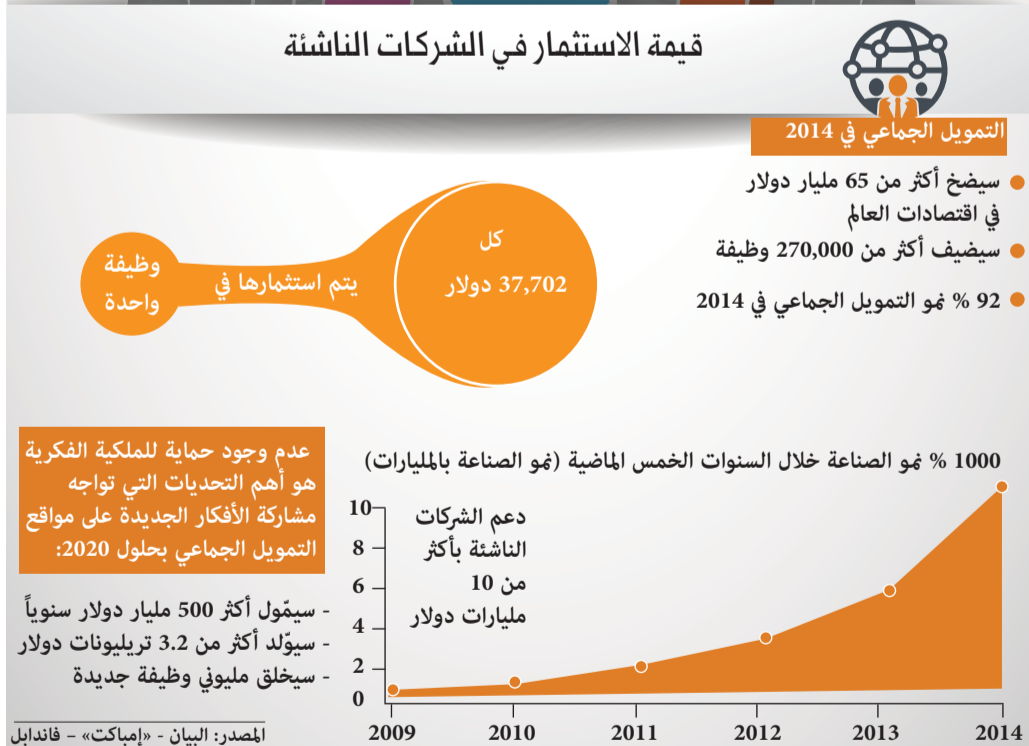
قيمة الاستثمار في الشركات الناشئة

التمويل الجماعي في 2014

سيضخ أكثر من 65 مليار دولار في اقتصادات العالم

سيضيف أكثر من 270,000 وظيفة

92 % نمو التمويل الجماعي في 2014

كل 37,702 دولار

يتم استثمارها في

وظيفة واحدة

عدم وجود حماية للملكية الفكرية هو أهم التحديات التي تواجه مشاركة الأفكار الجديدة على مواقع التمويل الجماعي بحلول 2020:

- سيموّل أكثر 500 مليار دولار سنوياً
- سيوّلد أكثر من 3.2 تريليونات دولار
- سيخلق مليوني وظيفة جديدة

1000 % نمو الصناعة خلال السنوات الخمس الماضية (نمو الصناعة بالمليارات)

دعم الشركات الناشئة بأكثر من 10 مليارات دولار

10
8
6
4
2
0

2009
2010
2011
2012
2013
2014

المصدر: البيان - «إمباكت» - فاندابل